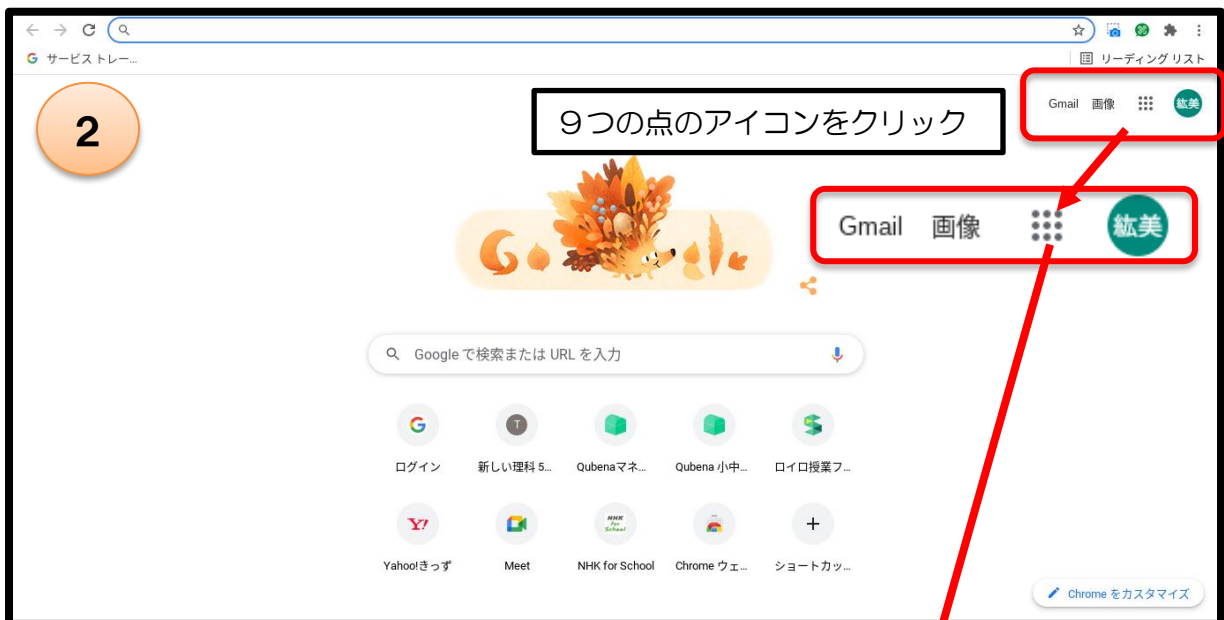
G サービス トレー...

リーディング リスト

2

９つの点のアイコンをクリック

Gmail 画像 紘美

Gmail 画像 紘美

Google で検索または URL を入力

ログイン

新しい理科 5...

Qubenaマネ...

Qubena 小中...

ロイロ授業フ...

Yahoo!きっず

Meet

NHK for School

Chrome ウェ...

ショートカッ...

Chrome をカスタマイズ